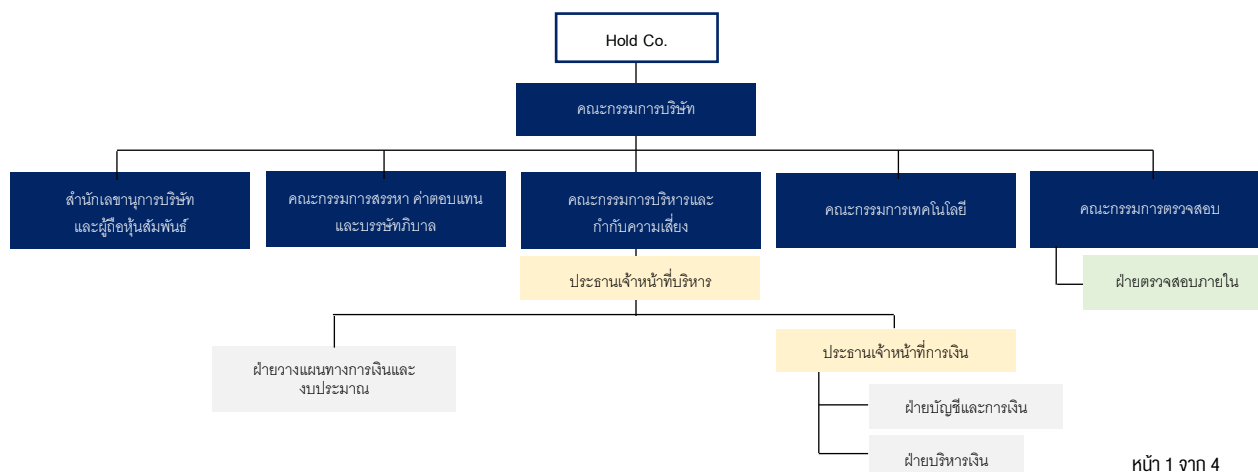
Hold Co.

คณะกรรมการบริษัท

สำนักเลขานุการบริษัท และผู้ถือหุ้นสัมพันธ์

คณะกรรมการสรรหา ค่าตอบแทน และบรรษัทภิบาล

คณะกรรมการบริหารและ กำกับความเสี่ยง

คณะกรรมการเทคโนโลยี

คณะกรรมการตรวจสอบ

ฝ่ายตรวจสอบภายใน

ประธานเจ้าหน้าที่บริหาร

ฝ่ายวางแผนทางการเงินและ งบประมาณ

ประธานเจ้าหน้าที่การเงิน

ฝ่ายบัญชีและการเงิน

ฝ่ายบริหารเงิน

หน้า 1 จาก 4